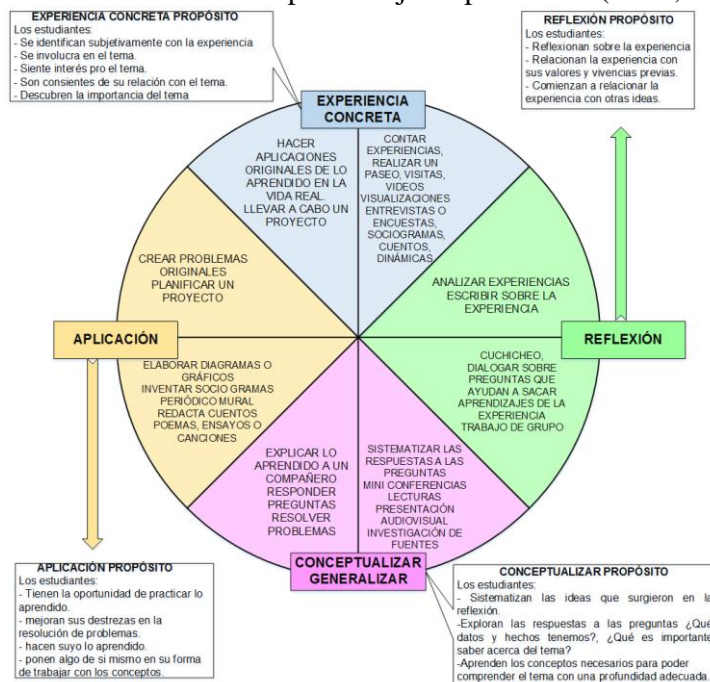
EXPERIENCIA CONCRETA PROPÓSITO
Los estudiantes:
- Se identifican subjetivamente con la experiencia
- Se involucra en el tema.
- Siente interés pro el tema.
- Son consientes de su relación con el tema.
- Descubren la importancia del tema

REFLEXIÓN PROPÓSITO
Los estudiantes:
- Reflexionan sobre la experiencia
- Relacionan la experiencia con sus valores y vivencias previas.
- Comienzan a relacionar la experiencia con otras ideas.

EXPERIENCIA CONCRETA

HACER APLICACIONES ORIGINALES DE LO APRENDIDO EN LA VIDA REAL. LLEVAR A CABO UN PROYECTO

CONTAR EXPERIENCIAS, REALIZAR UN PASEO, VISITAS, VIDEOS VISUALIZACIONES ENTREVISTAS O ENCUESTAS, SOCIOGRAMAS, CUENTOS, DINÁMICAS.

CREAR PROBLEMAS ORIGINALES PLANIFICAR UN PROYECTO

ANALIZAR EXPERIENCIAS ESCRIBIR SOBRE LA EXPERIENCIA

APLICACIÓN

REFLEXIÓN

ELABORAR DIAGRAMAS O GRÁFICOS INVENTAR SOCIO GRAMAS PERIÓDICO MURAL REDACTA CUENTOS POEMAS, ENSAYOS O CANCIONES

CUCHICHEO, DIALOGAR SOBRE PREGUNTAS QUE AYUDAN A SACAR APRENDIZAJES DE LA EXPERIENCIA TRABAJO DE GRUPO

EXPLICAR LO APRENDIDO A UN COMPAÑERO RESPONDER PREGUNTAS RESOLVER PROBLEMAS

SISTEMATIZAR LAS RESPUESTAS A LAS PREGUNTAS MINI CONFERENCIAS LECTURAS PRESENTACIÓN AUDIOVISUAL INVESTIGACIÓN DE FUENTES

CONCEPTUALIZAR GENERALIZAR

APLICACIÓN PROPÓSITO
Los estudiantes:
- Tienen la oportunidad de practicar lo aprendido.
- mejoran sus destrezas en la resolución de problemas.
- hacen suyo lo aprendido.
- ponen algo de si mismo en su forma de trabajar con los conceptos.

CONCEPTUALIZAR PROPÓSITO
Los estudiantes:
- Sistematizan las ideas que surgieron en la reflexión.
-Exploran las respuestas a las preguntas ¿Qué datos y hechos tenemos?, ¿Qué es importante saber acerca del tema?
-Aprenden los conceptos necesarios para poder comprender el tema con una profundidad adecuada.